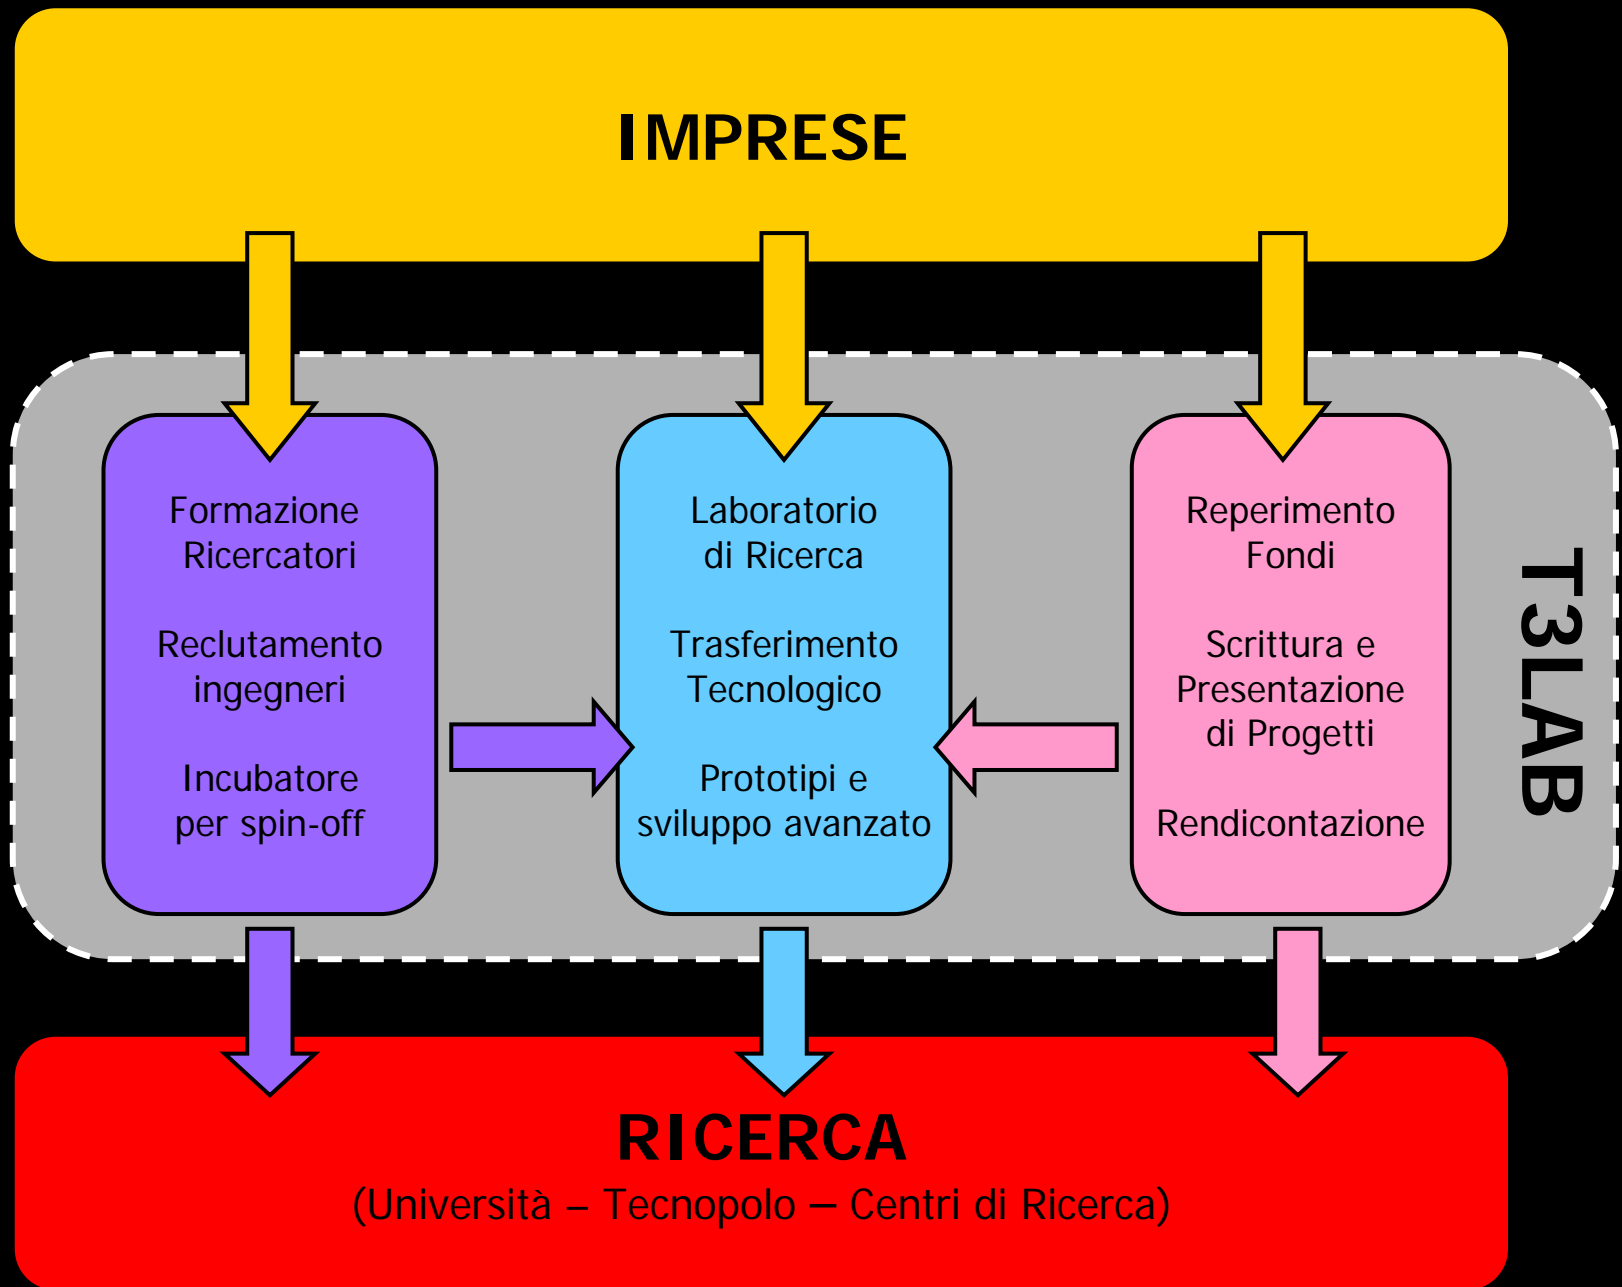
IMPRESE

Formazione Ricercatori

Reclutamento ingegneri

Incubatore per spin-off

Laboratorio di Ricerca

Trasferimento Tecnologico

Prototipi e sviluppo avanzato

Reperimento Fondi

Scrittura e Presentazione di Progetti

Rendicontazione

T3LAB

RICERCA
(Università – Tecnopolo – Centri di Ricerca)